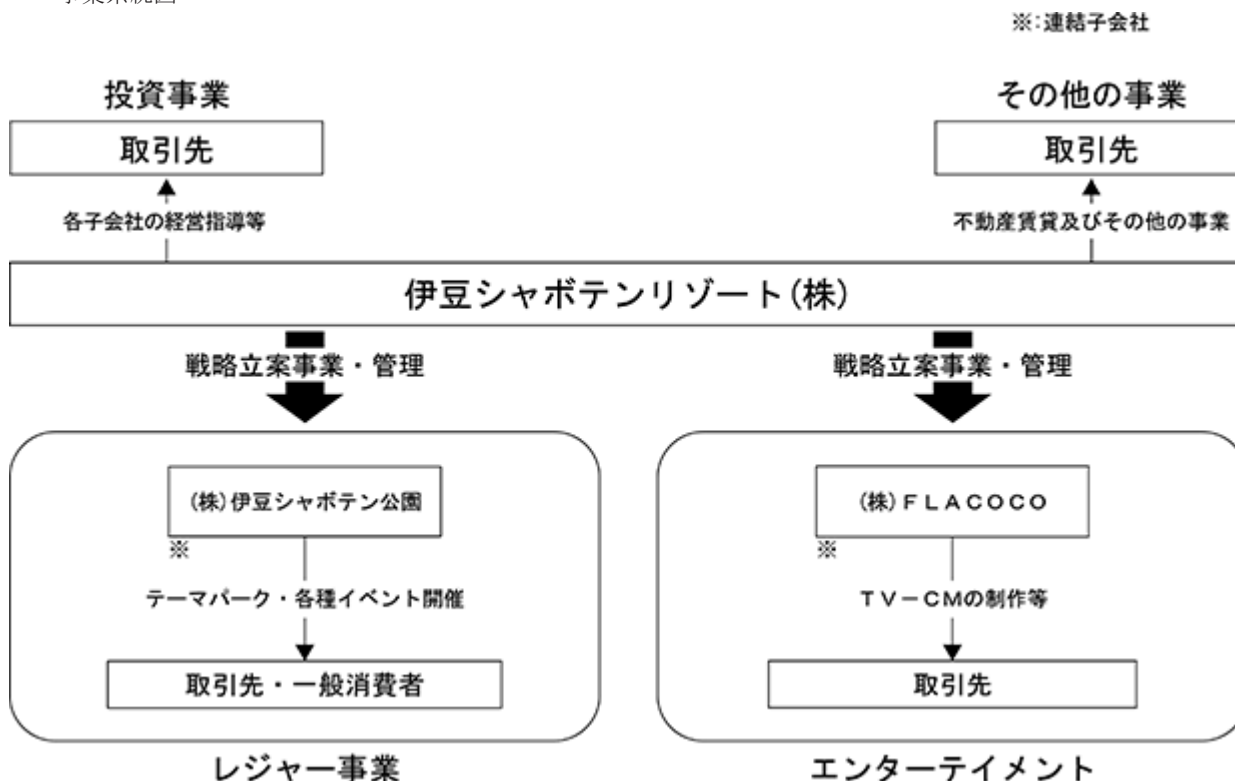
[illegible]

※:連結子会社

投資事業

取引先

各子会社の経営指導等

その他の事業

取引先

不動産賃貸及びその他の事業

伊豆シャボテンリゾート(株)

戦略立案事業・管理

戦略立案事業・管理

(株)伊豆シャボテン公園

※

テーマパーク・各種イベント開催

取引先・一般消費者

レジャー事業

(株)FLACOCO

※

TV−CMの制作等

取引先

エンターテイメント